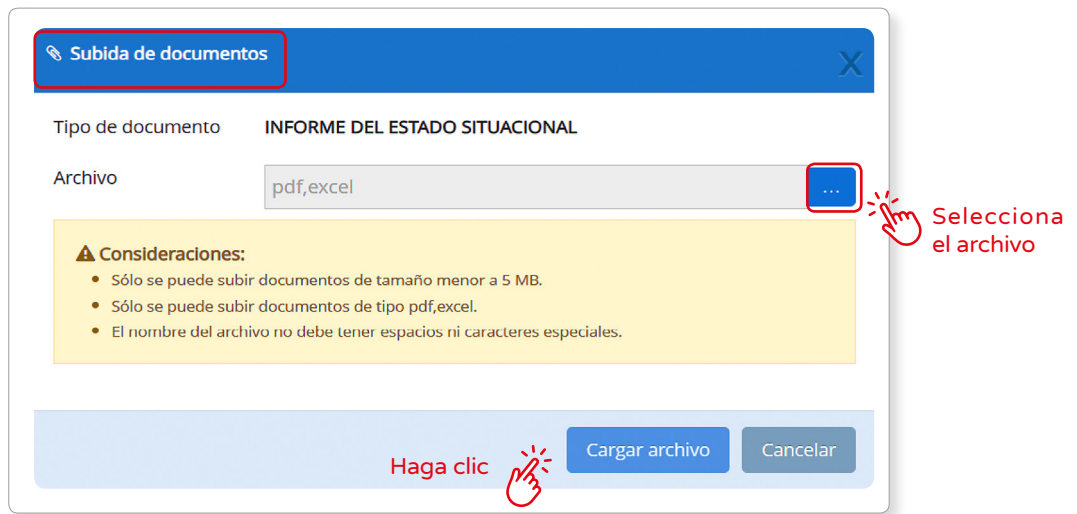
Subida de documentos

X

Tipo de documento INFORME DEL ESTADO SITUACIONAL

Archivo pdf,excel ...

Selecciona el archivo

Consideraciones:
- Sólo se puede subir documentos de tamaño menor a 5 MB.
- Sólo se puede subir documentos de tipo pdf,excel.
- El nombre del archivo no debe tener espacios ni caracteres especiales.

Haga clic

Cargar archivo Cancelar